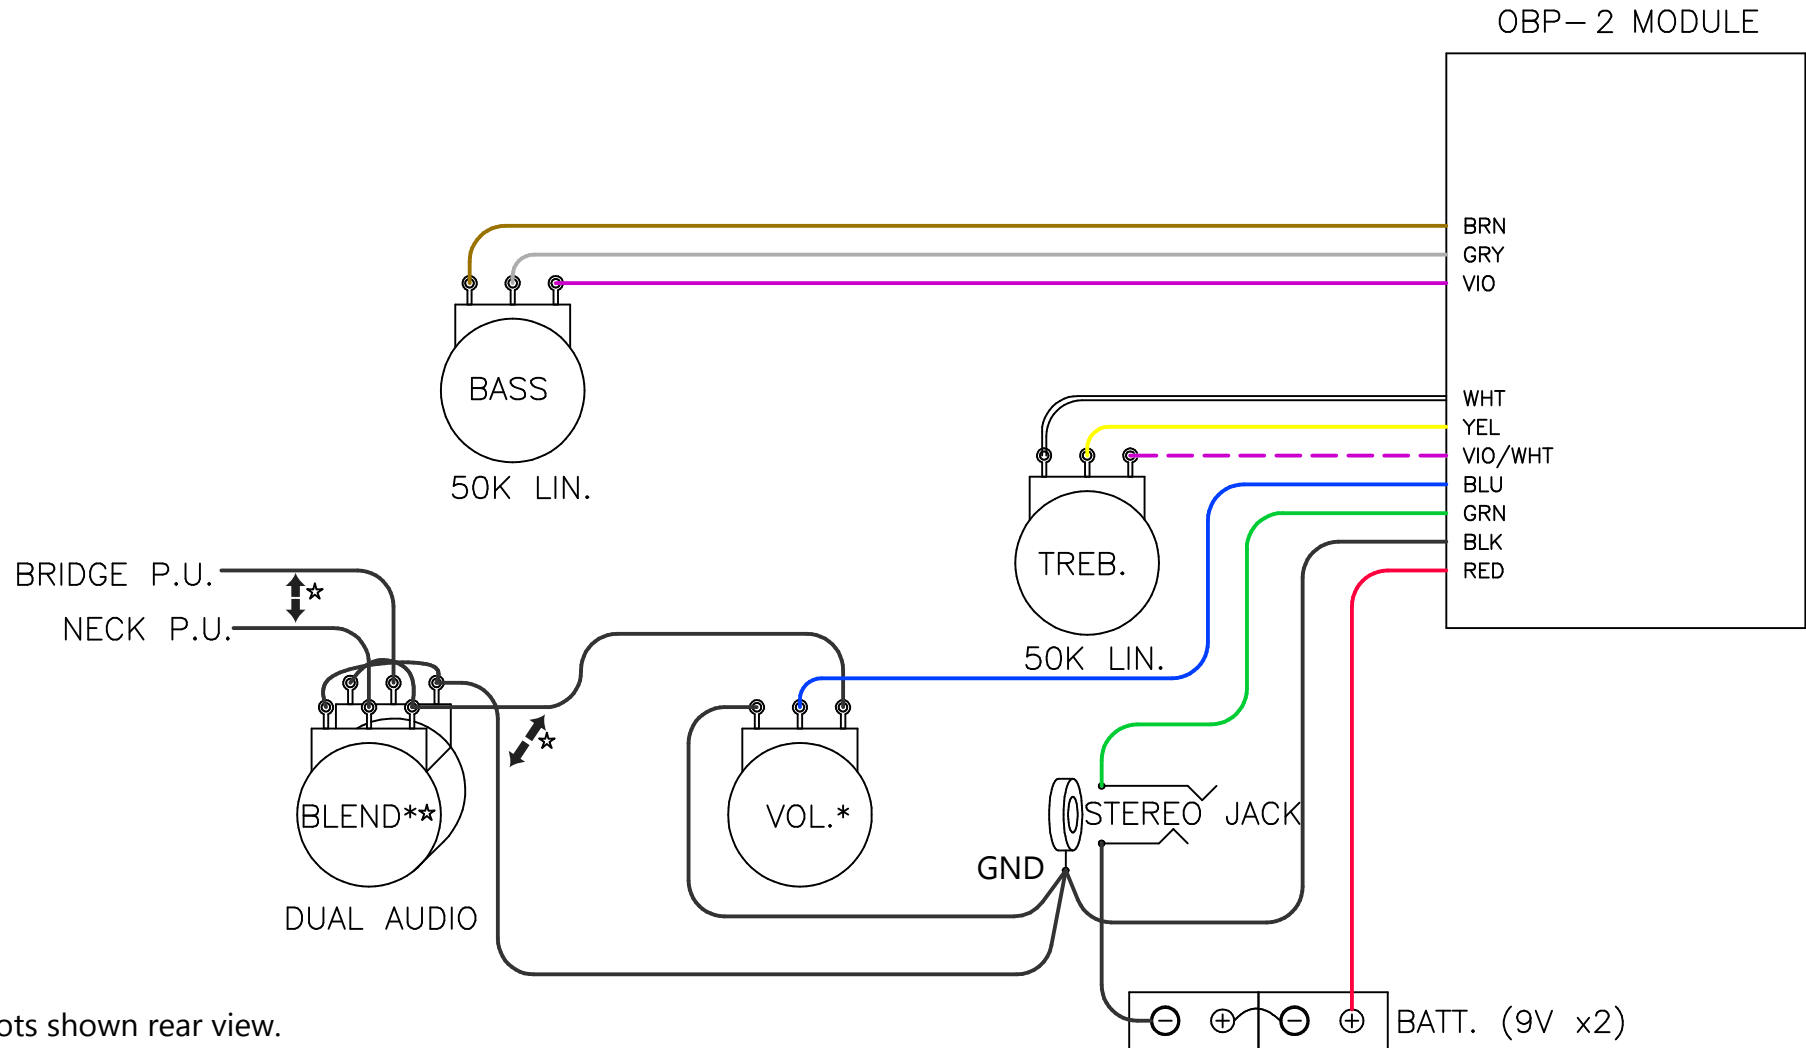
OBP–2 MODULE

BRN
GRY
VIO

WHT
YEL
VIO/WHT
BLU
GRN
BLK
RED

BASS

50K LIN.

TREB.

50K LIN.

BRIDGE P.U.

NECK P.U.

☆

☆

BLEND*☆

DUAL AUDIO

VOL.*

STEREO JACK

GND

⊖ ⊕ ⊖ ⊕ BATT. (9V x2)

ots shown rear view.